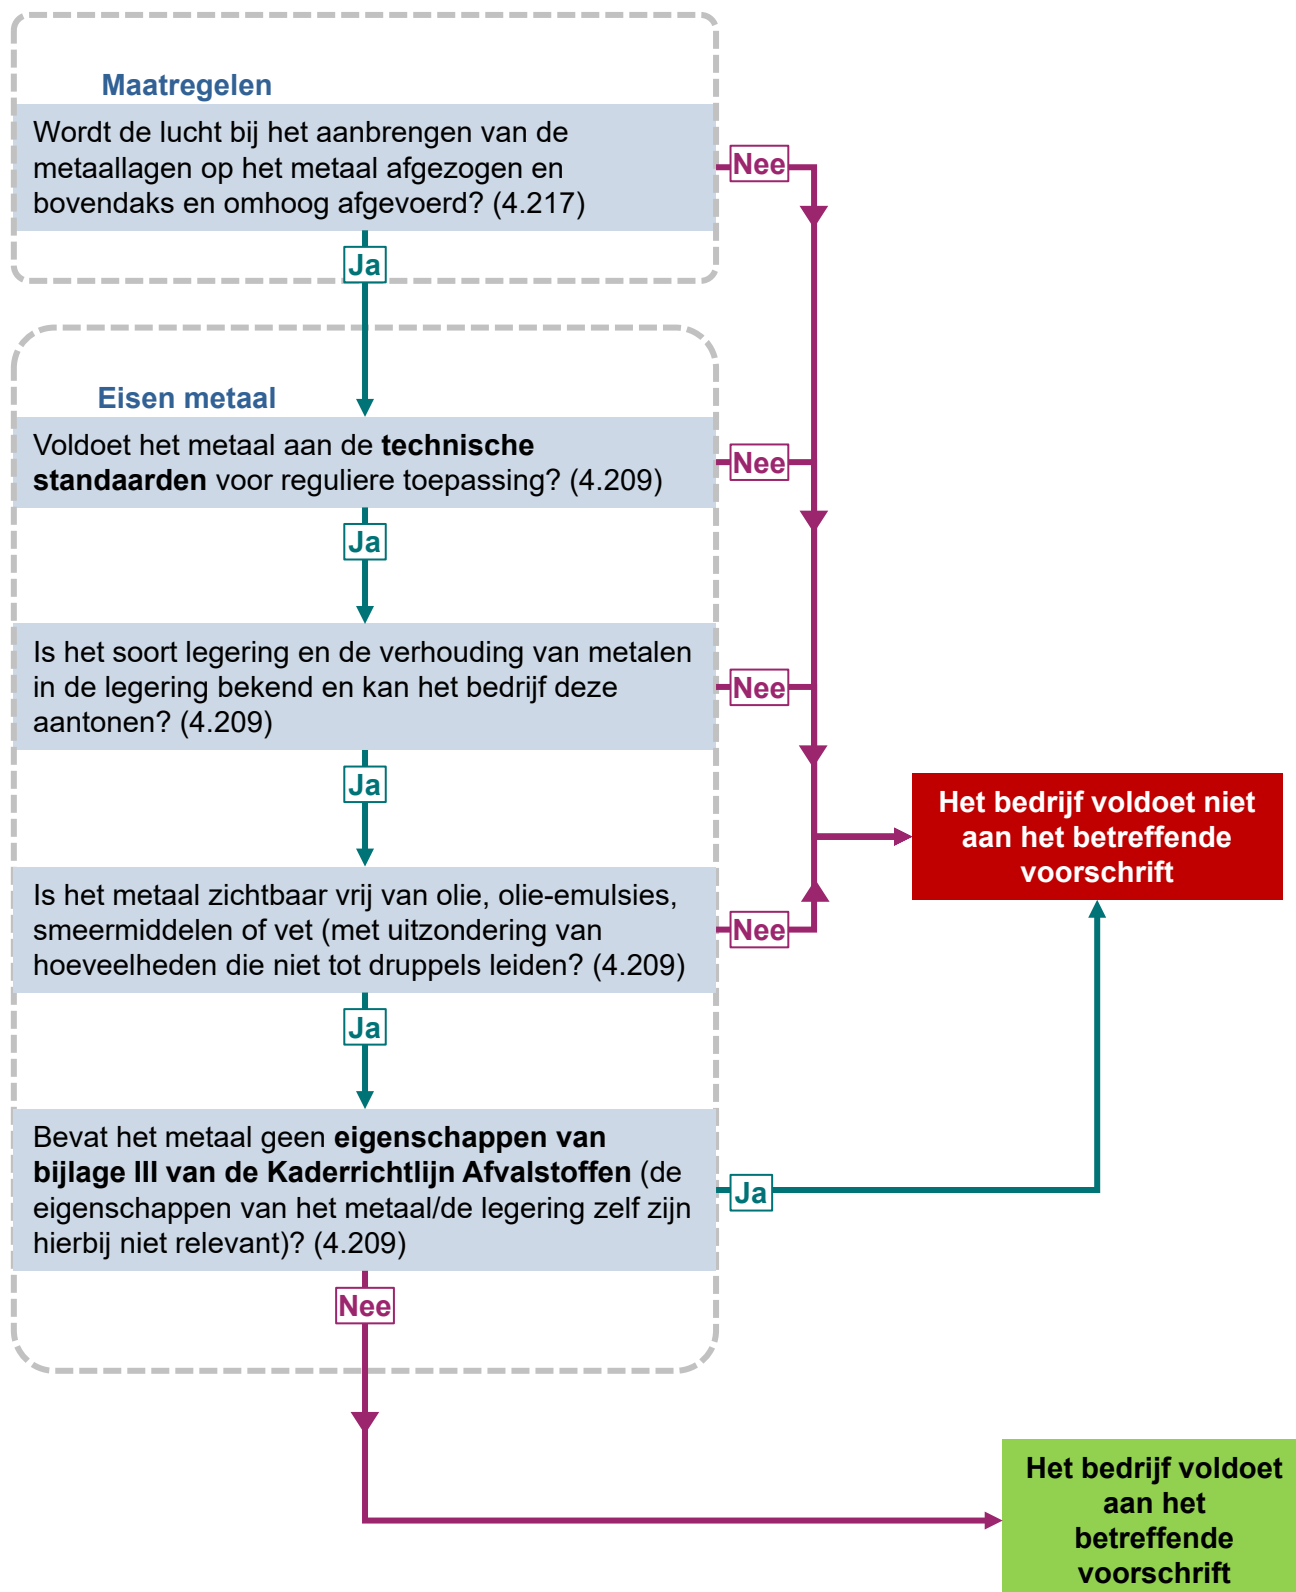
Maatregelen

Wordt de lucht bij het aanbrengen van de metaallagen op het metaal afgezogen en bovendaks en omhoog afgevoerd? (4.217)

Nee

Ja

Eisen metaal

Voldoet het metaal aan de **technische standaarden** voor reguliere toepassing? (4.209)

Nee

Ja

Is het soort legering en de verhouding van metalen in de legering bekend en kan het bedrijf deze aantonen? (4.209)

Nee

Ja

Het bedrijf voldoet niet aan het betreffende voorschrift

Is het metaal zichtbaar vrij van olie, olie-emulsies, smeermiddelen of vet (met uitzondering van hoeveelheden die niet tot druppels leiden? (4.209)

Nee

Ja

Bevat het metaal geen **eigenschappen van bijlage III van de Kaderrichtlijn Afvalstoffen** (de eigenschappen van het metaal/de legering zelf zijn hierbij niet relevant)? (4.209)

Ja

Nee

Het bedrijf voldoet aan het betreffende voorschrift